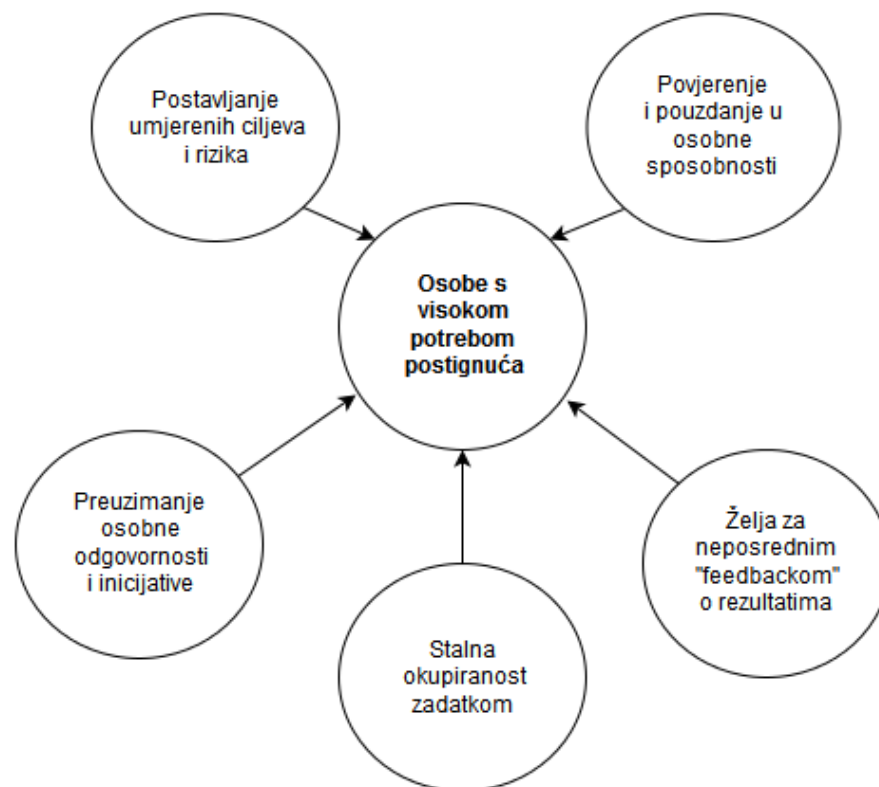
Postavljanje umjerenih ciljeva i rizika

Povjerenje i pouzdanje u osobne sposobnosti

**Osobe s visokom potrebom postignuća**

Preuzimanje osobne odgovornosti i inicijative

Želja za neposrednim "feedbackom" o rezultatima

Stalna okupiranost zadatkom